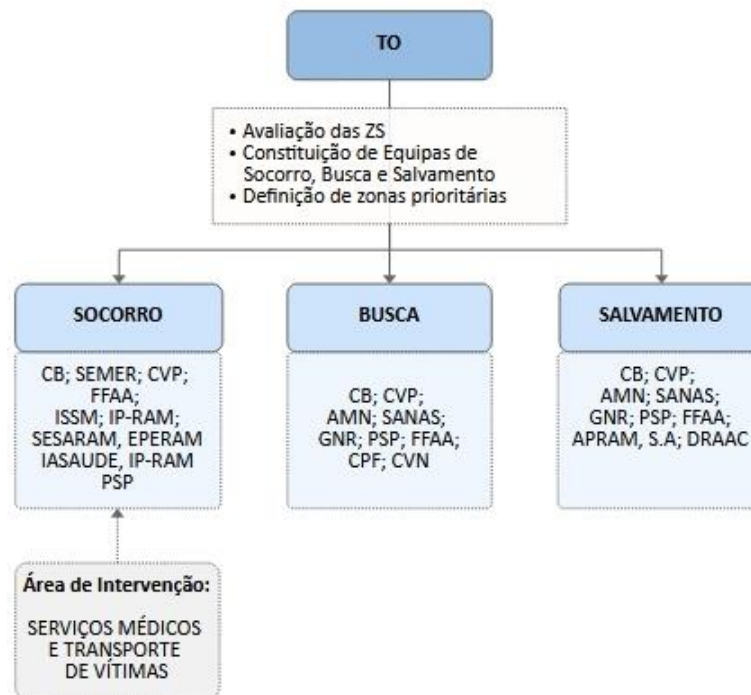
TO

• Avaliação das ZS
• Constituição de Equipas de Socorro, Busca e Salvamento
• Definição de zonas prioritárias

SOCORRO

CB; SEMER; CVP; FFAA; ISSM; IP-RAM; SESARAM, EPERAM IASAUDE, IP-RAM PSP

BUSCA

CB; CVP; AMN; SANAS; GNR; PSP; FFAA; CPF; CVN

SALVAMENTO

CB; CVP; AMN; SANAS; GNR; PSP; FFAA; APRAM, S.A; DRAAC

Área de Intervenção:

SERVIÇOS MÉDICOS E TRANSPORTE DE VÍTIMAS